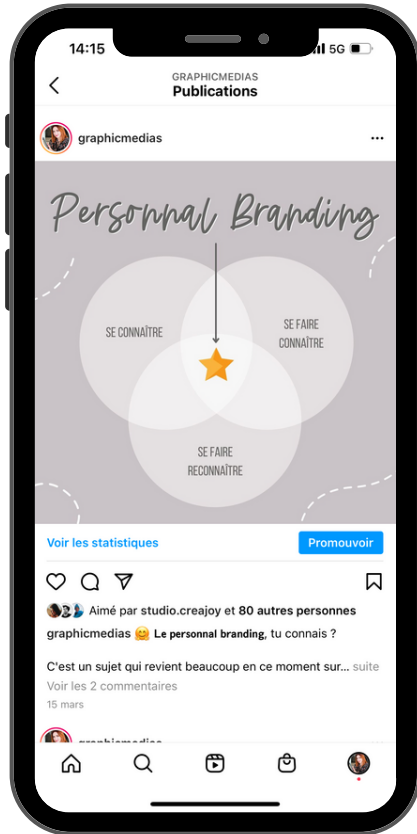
14:15
5G

GRAPHICMEDIAS
Publications

graphicmedias

Personnal Branding

SE CONNAÎTRE

SE FAIRE CONNAÎTRE

SE FAIRE RECONNAÎTRE

Voir les statistiques
Promouvoir

Aimé par studio.creajoy et 80 autres personnes
graphicmedias 😊 Le personnal branding, tu connais ?

C'est un sujet qui revient beaucoup en ce moment sur... suite
Voir les 2 commentaires
15 mars

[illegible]